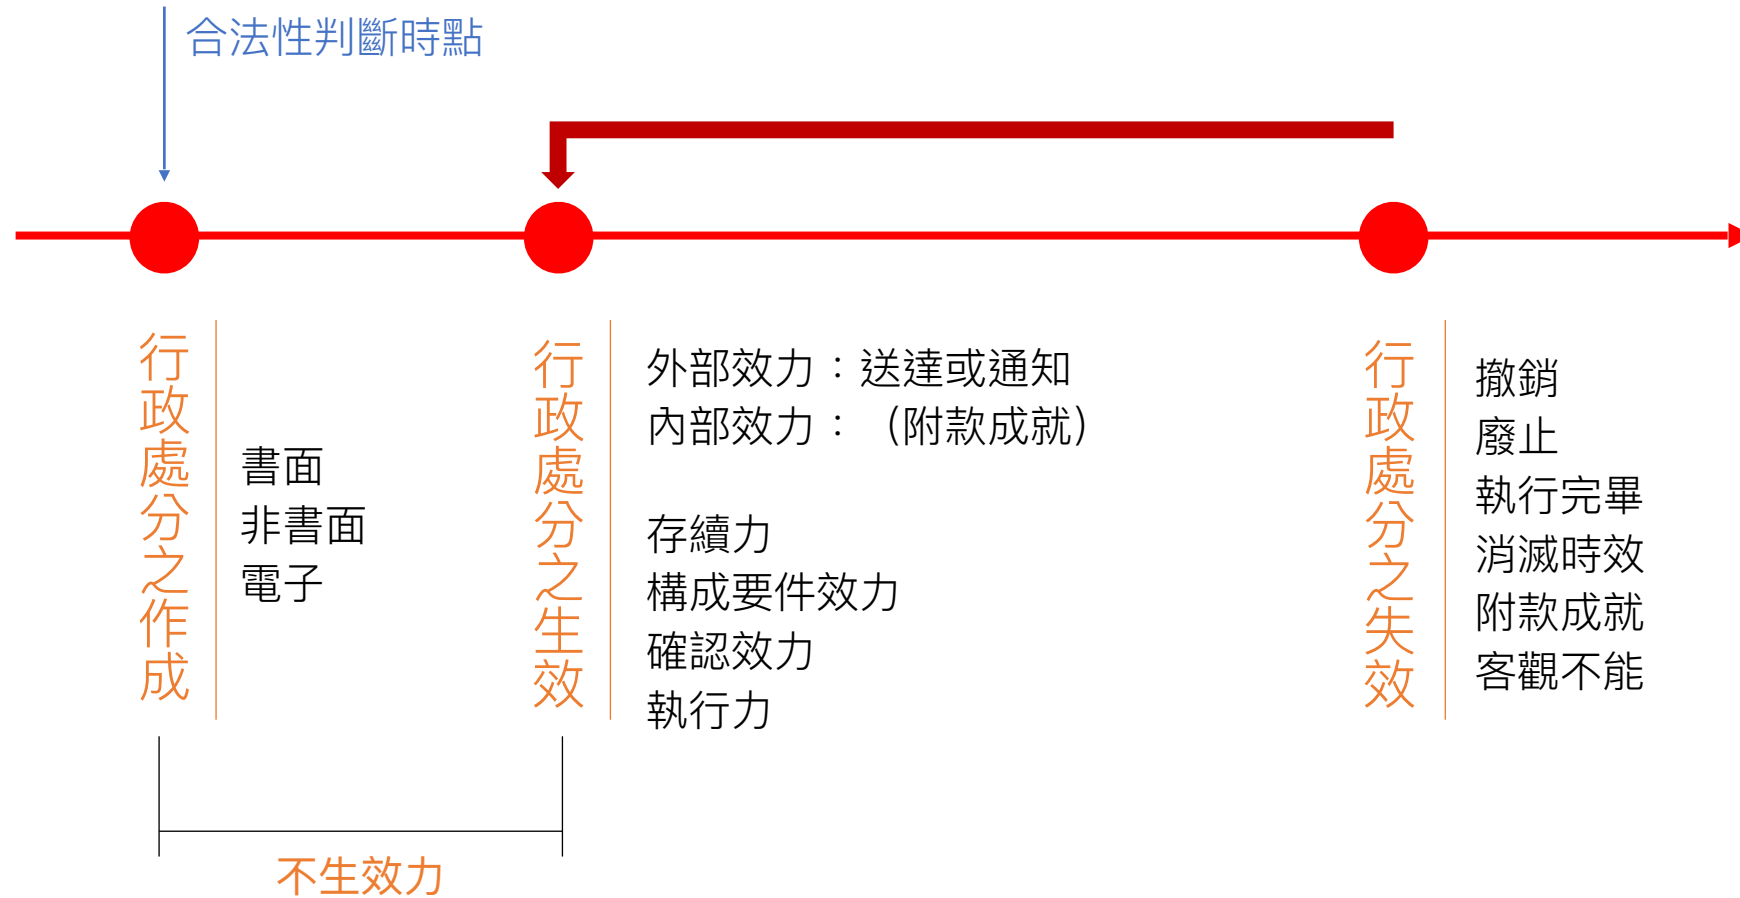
合法性判斷時點

行政處分之作成

書面
非書面
電子

行政處分之生效

外部效力：送達或通知
內部效力：（附款成就）

存續力
構成要件效力
確認效力
執行力

行政處分之失效

撤銷
廢止
執行完畢
消滅時效
附款成就
客觀不能

不生效力